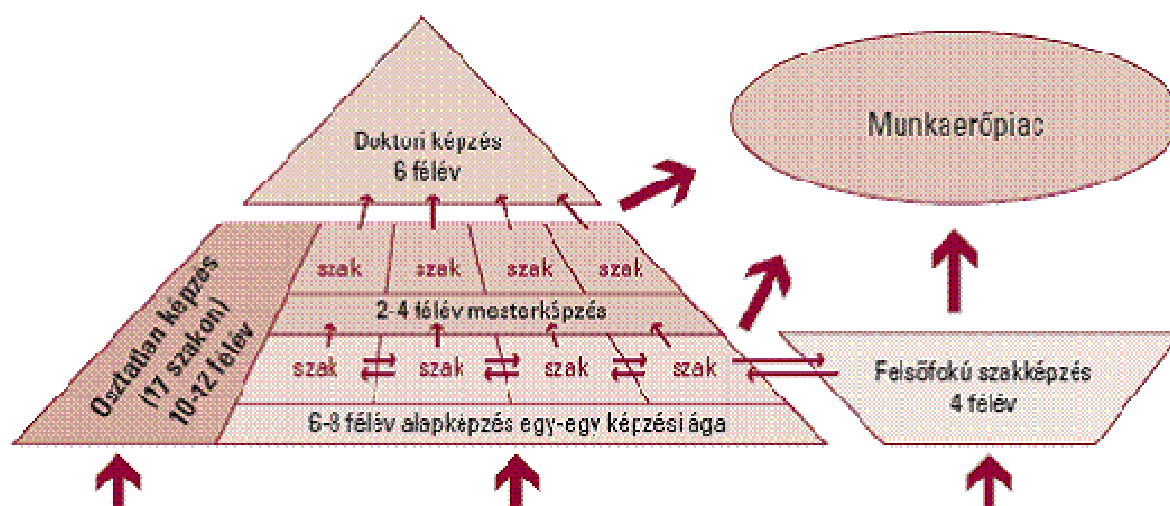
Doktori képzés
6 félév

Munkaerőpiac

Osztatlan képzés
(17 szakon)
10-12 félév

szak
szak
szak
szak

2-4 félév mesterképzés

szak
szak
szak
szak

Felsőfokú szakképzés
4 félév

6-8 félév alapképzés egy-egy képzési ága